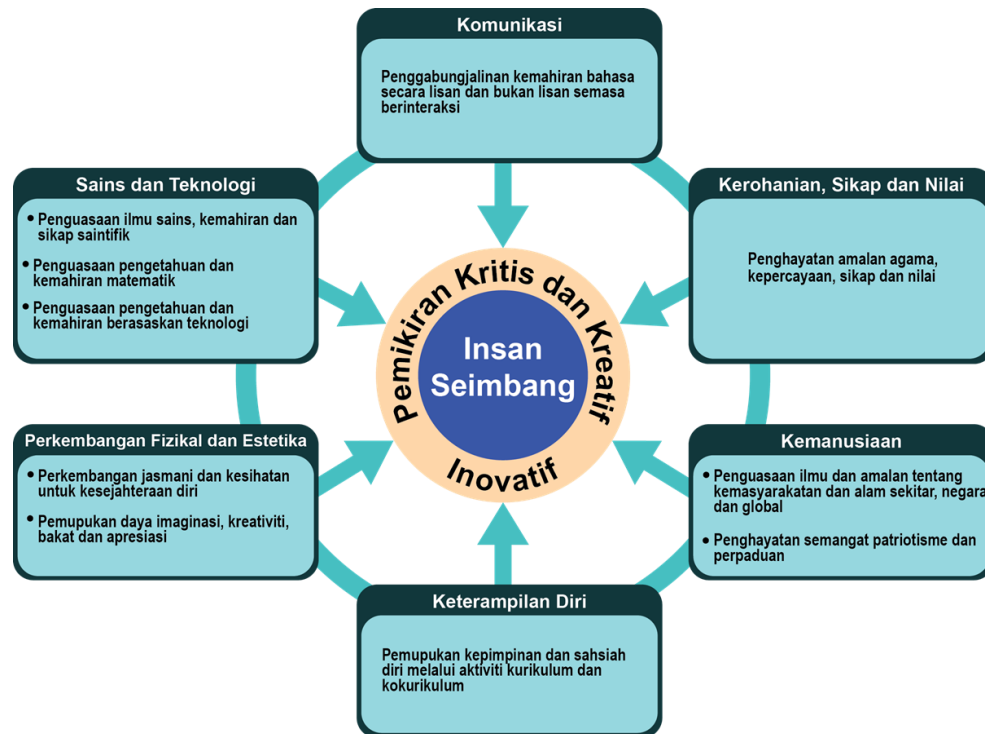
Komunikasi

Penggabungjalinan kemahiran bahasa secara lisan dan bukan lisan semasa berinteraksi

Sains dan Teknologi

• Penguasaan ilmu sains, kemahiran dan sikap saintifik

• Penguasaan pengetahuan dan kemahiran matematik

• Penguasaan pengetahuan dan kemahiran berasaskan teknologi

Kerohanian, Sikap dan Nilai

Penghayatan amalan agama, kepercayaan, sikap dan nilai

Pemikiran Kritis dan Kreatif

Insan Seimbang

Inovatif

Perkembangan Fizikal dan Estetika

• Perkembangan jasmani dan kesihatan untuk kesejahteraan diri

• Pemupukan daya imaginasi, kreativiti, bakat dan apresiasi

Kemanusiaan

• Penguasaan ilmu dan amalan tentang kemasyarakatan dan alam sekitar, negara dan global

• Penghayatan semangat patriotisme dan perpaduan

Keterampilan Diri

Pemupukan kepimpinan dan sahsiah diri melalui aktiviti kurikulum dan kokurikulum